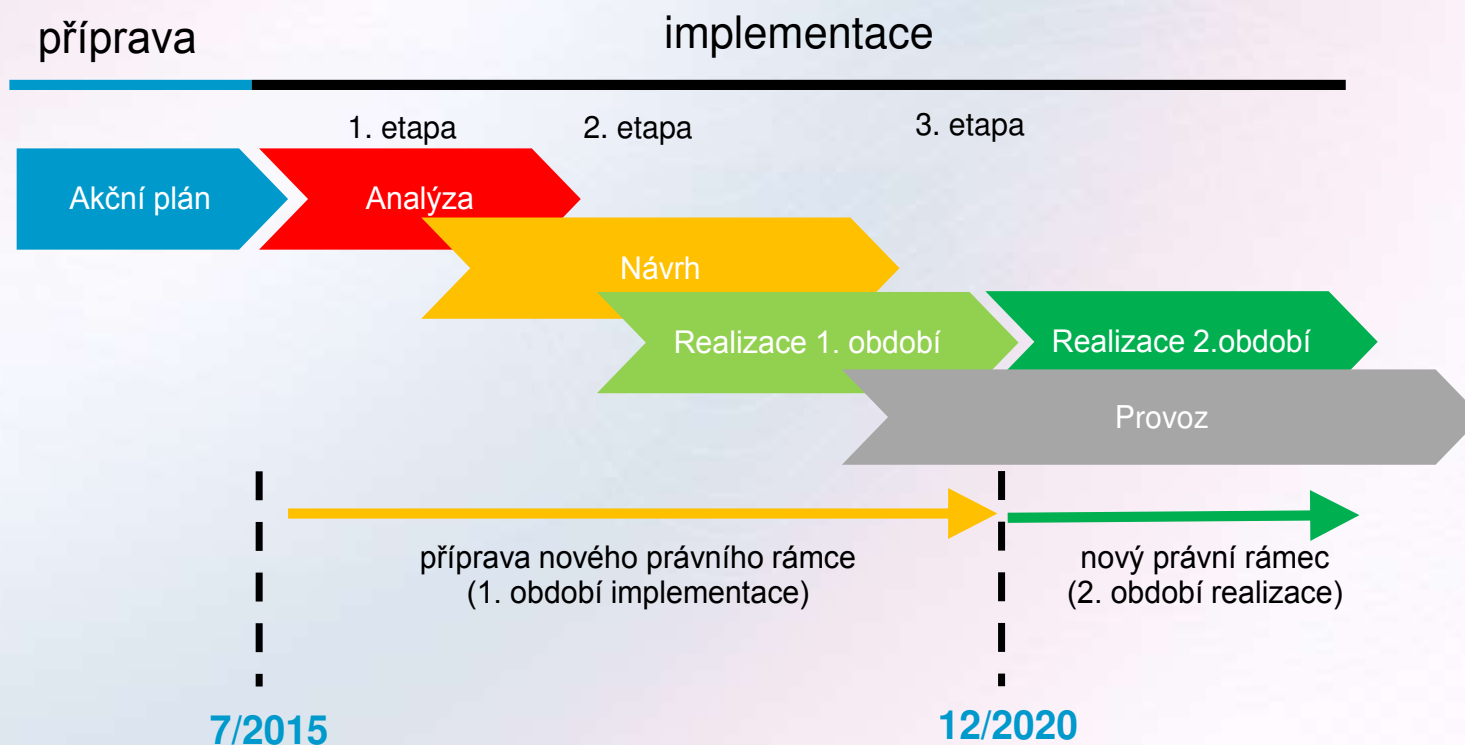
příprava

implementace

1. etapa

2. etapa

3. etapa

Akční plán

Analýza

Návrh

Realizace 1. období

Realizace 2.období

Provoz

příprava nového právního rámce (1. období implementace)

nový právní rámec (2. období realizace)

7/2015

12/2020